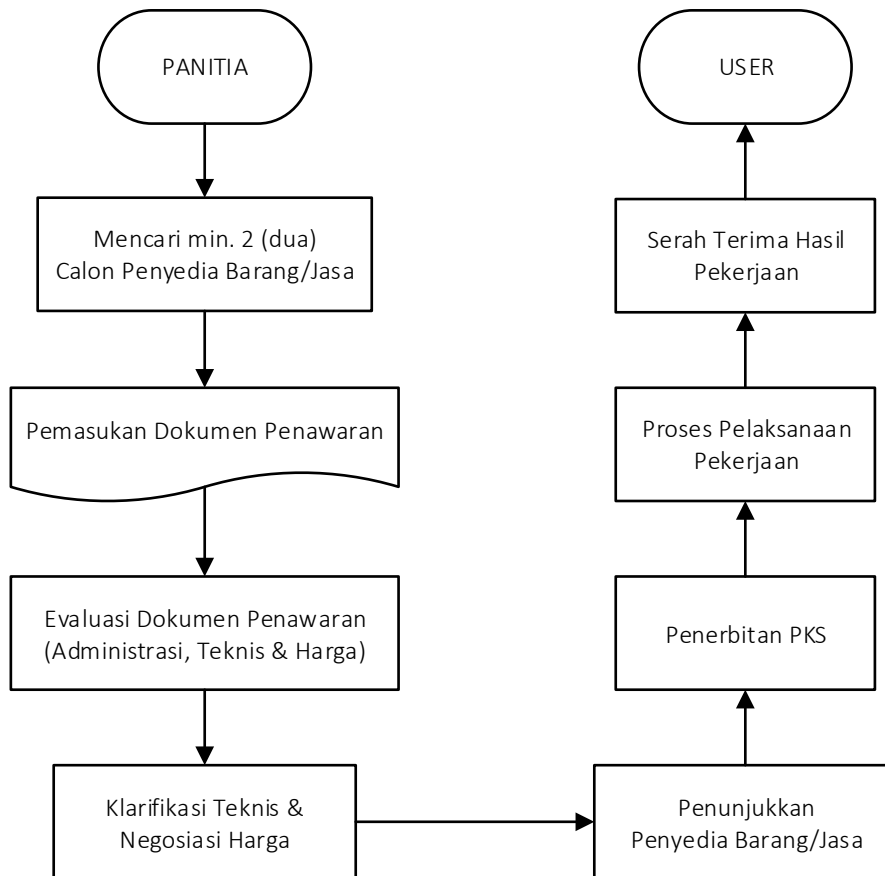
PANITIA

Mencari min. 2 (dua) Calon Penyedia Barang/Jasa

Pemasukan Dokumen Penawaran

Evaluasi Dokumen Penawaran (Administrasi, Teknis & Harga)

Klarifikasi Teknis & Negosiasi Harga

Penunjukkan Penyedia Barang/Jasa

Penerbitan PKS

Proses Pelaksanaan Pekerjaan

Serah Terima Hasil Pekerjaan

USER